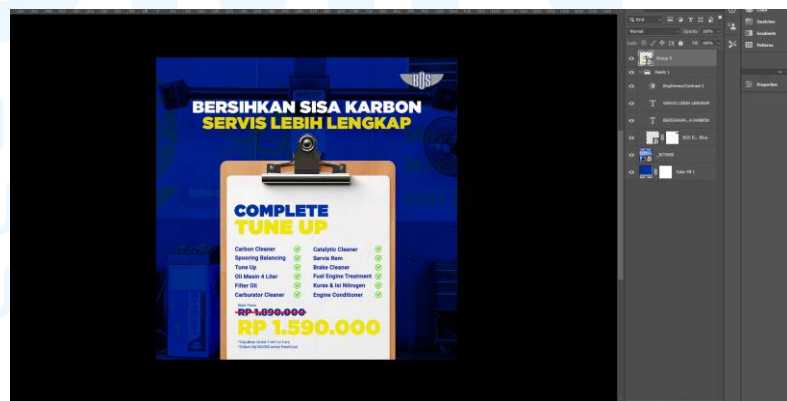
BERSIHKAN SISA KARBON
SERVIS LEBIH LENGKAP

COMPLETE
TUNE UP

Carbon Cleaner
Spooring Balancing
Tune Up
Oli Mesin 4 Liter
Filter Oli
Carburator Cleaner

Catalytic Cleaner
Servis Rem
Brake Cleaner
Fuel Engine Treatment
Kuras & Isi Nitrogen
Engine Conditioner

RP 1.890.000
RP 1.590.000

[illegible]

Normal
Opacity: 100%
Lock:
Fill: 100%
Group 1
Brightness/Contrast 1
SERVIS LEBIH LENGKAP
BERSIHKAN ...A KARBON
BOS B... Blue
Color Fill 1
Swatches
Gradients
Patterns
Properties